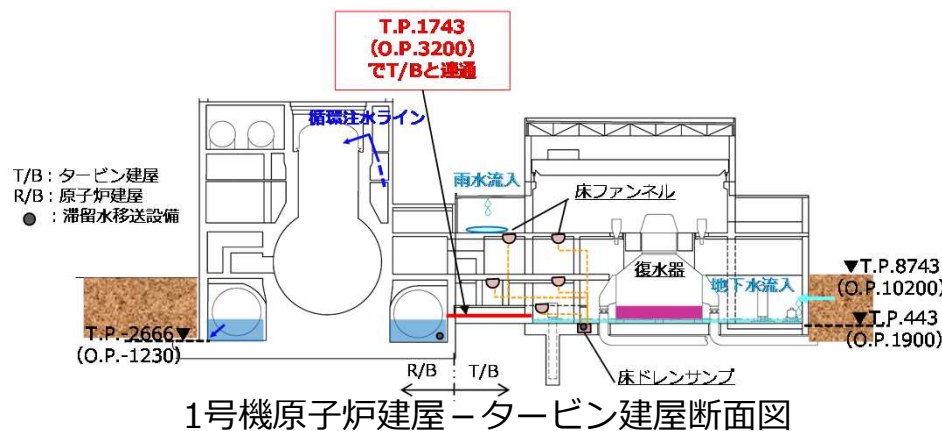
T.P.1743
(O.P.3200)
でT/Bと連通

循環注水ライン

T/B：タービン建屋
R/B：原子炉建屋
● ：滞留水移送設備

雨水流入

床ファンネル

復水器

地下水流入

▼T.P.8743
(O.P.10200)

▼T.P.443
(O.P.1900)

T.P.-2666▼
(O.P.-1230)

R/B T/B

床ドレンサンプ

1号機原子炉建屋－タービン建屋断面図